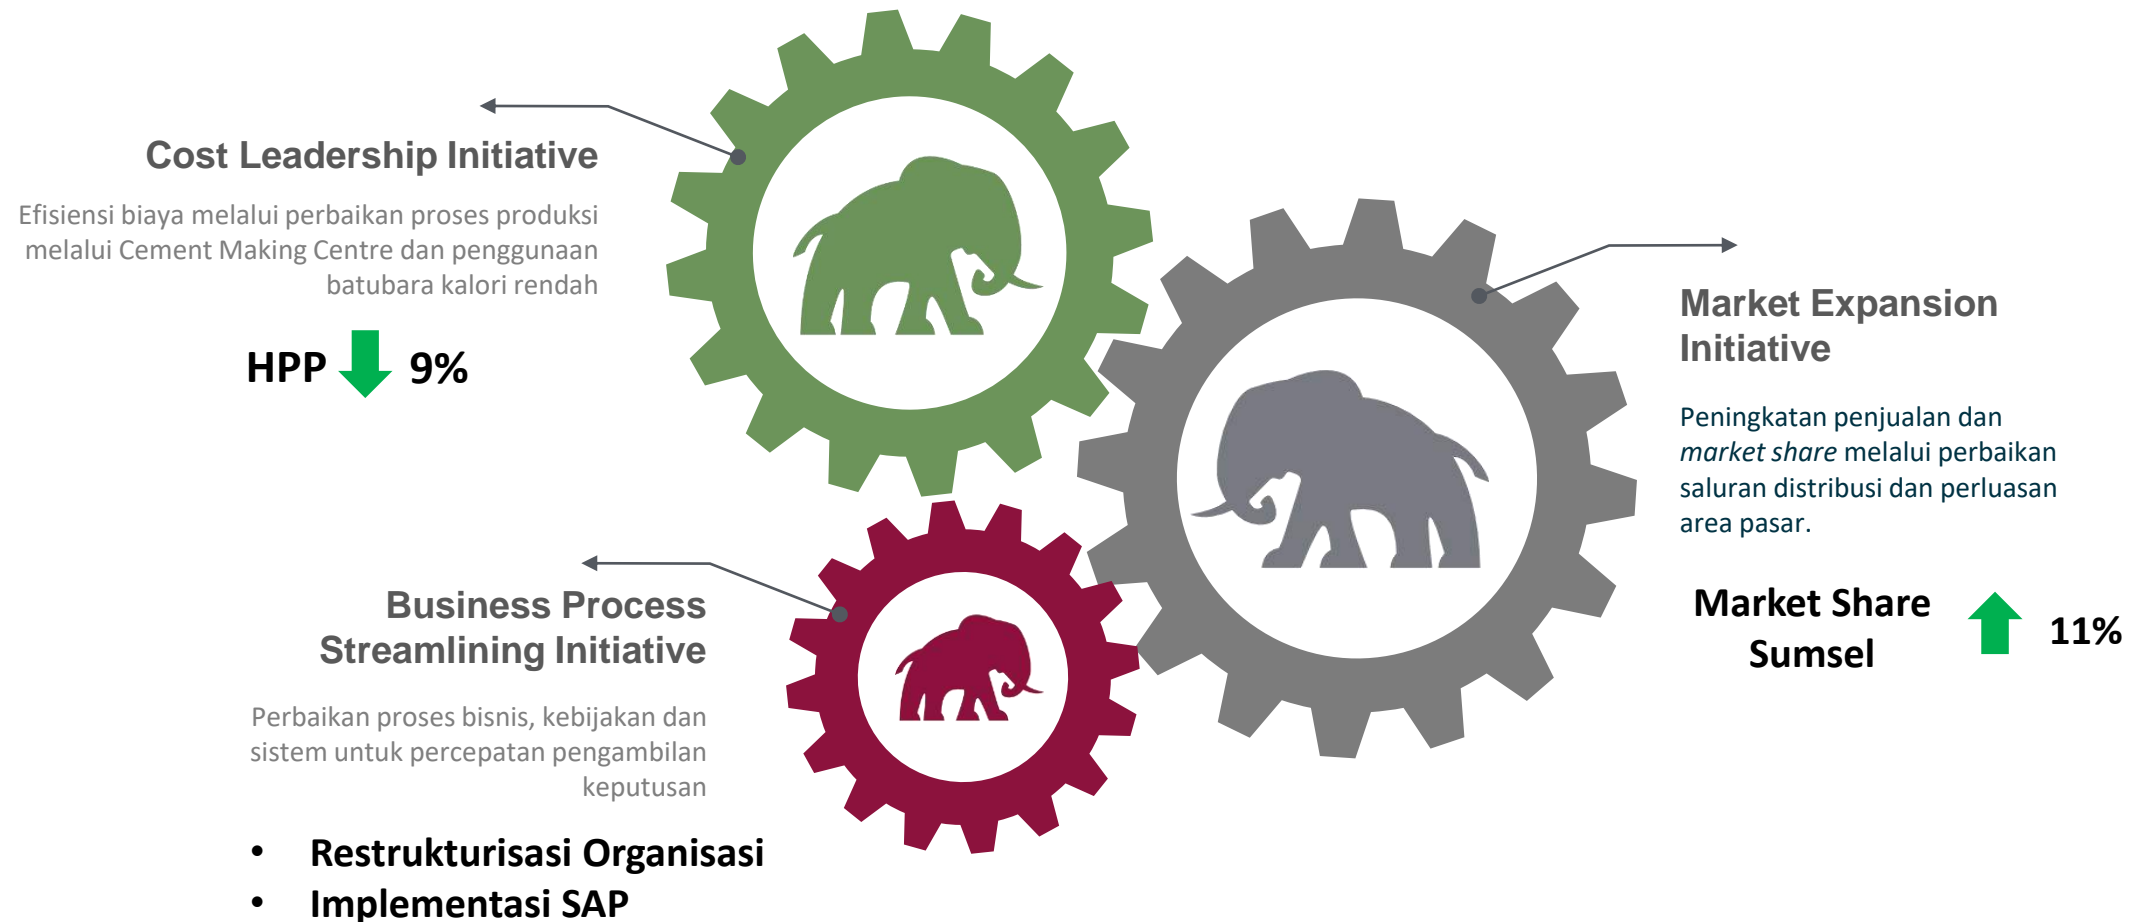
Cost Leadership Initiative

Efisiensi biaya melalui perbaikan proses produksi melalui Cement Making Centre dan penggunaan batubara kalori rendah

HPP 9%

Market Expansion Initiative

Peningkatan penjualan dan *market share* melalui perbaikan saluran distribusi dan perluasan area pasar.

Market Share Sumsel 11%

Business Process Streamlining Initiative

Perbaikan proses bisnis, kebijakan dan sistem untuk percepatan pengambilan keputusan

• Restrukturisasi Organisasi
• Implementasi SAP